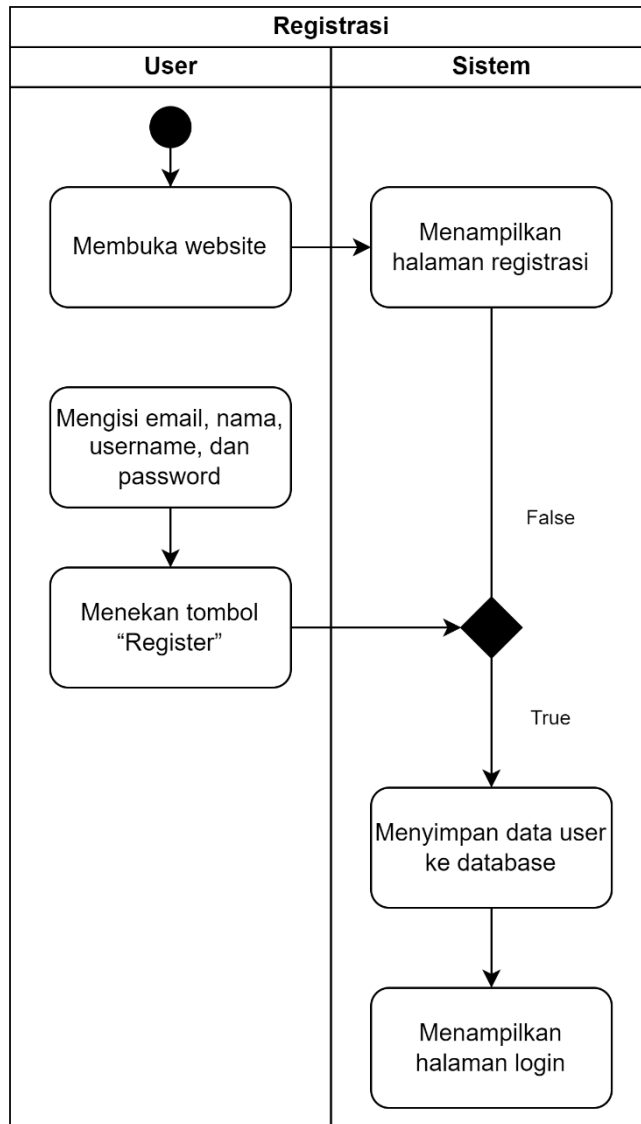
Registrasi

User

Sistem

Membuka website

Menampilkan halaman registrasi

Mengisi email, nama, username, dan password

False

Menekan tombol “Register”

True

Menyimpan data user ke database

Menampilkan halaman login